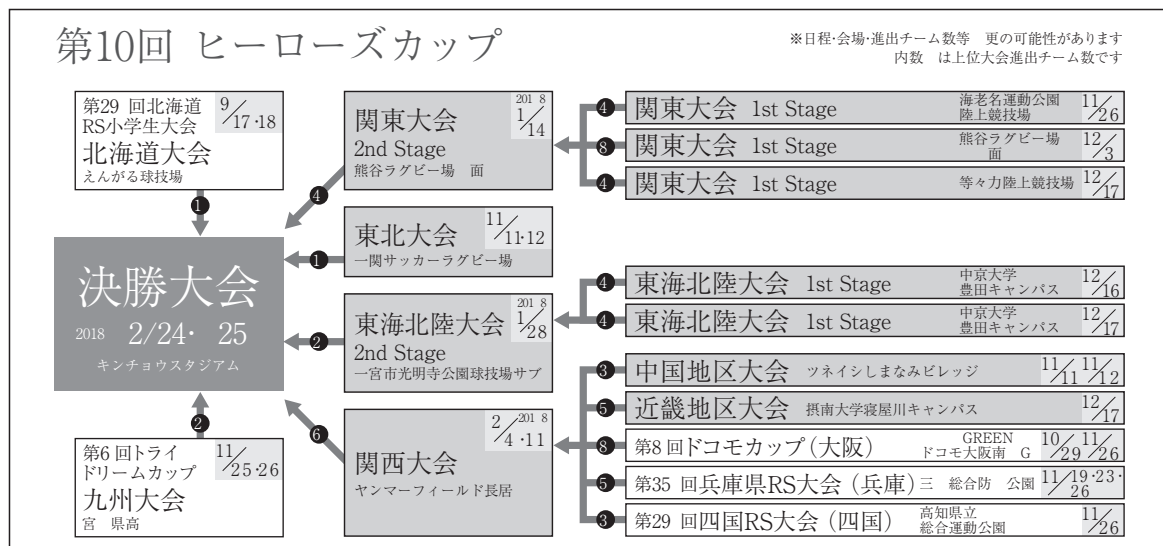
第10回 ヒーローズカップ

※日程･会場･進出チーム数等 更の可能性があります
内数 は上位大会進出チーム数です

第29 回北海道 RS小学生大会 $9/_{17·18}$
北海道大会
えんがる球技場

❶

関東大会 2018 $1/_{14}$
2nd Stage
熊谷ラグビー場 面

❹

❹ 関東大会 1st Stage 海老名運動公園 陸上競技場 $11/_{26}$
❽ 関東大会 1st Stage 熊谷ラグビー場 面 $12/_{3}$
❹ 関東大会 1st Stage 等々力陸上競技場 $12/_{17}$

東北大会 $11/_{11·12}$
一関サッカーラグビー場

❶

決勝大会
2018 2/24· 25
キンチョウスタジアム

東海北陸大会 2018 $1/_{28}$
2nd Stage
一宮市光明寺公園球技場サブ

❷

❹ 東海北陸大会 1st Stage 中京大学 豊田キャンパス $12/_{16}$
❹ 東海北陸大会 1st Stage 中京大学 豊田キャンパス $12/_{17}$

❸ 中国地区大会 ツネイシしまなみビレッジ $11/_{11}$ $11/_{12}$
❺ 近畿地区大会 摂南大学寝屋川キャンパス $12/_{17}$
❽ 第8 回ドコモカップ（大阪） GREEN ドコモ大阪南 G $10/_{29}$ $11/_{26}$
❺ 第35 回兵庫県RS大会（兵庫）三 総合防 公園 $11/_{19·23·26}$
❸ 第29 回四国RS大会（四国） 高知県立 総合運動公園 $11/_{26}$

関西大会 2018 $2/_{4·11}$
ヤンマーフィールド長居

❻

❷

第6 回トライ ドリームカップ $11/_{25·26}$
九州大会
宮 県高